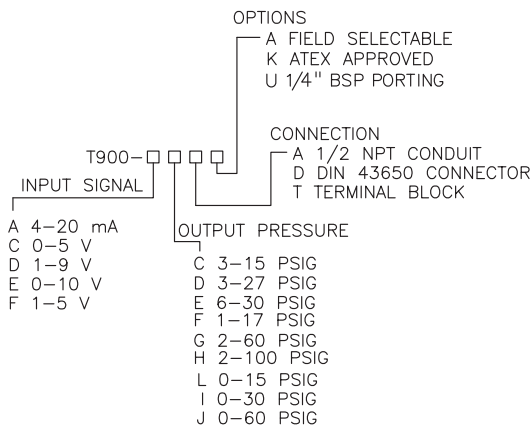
OPTIONS
A FIELD SELECTABLE
K ATEX APPROVED
U 1/4" BSP PORTING

CONNECTION
A 1/2 NPT CONDUIT
D DIN 43650 CONNECTOR
T TERMINAL BLOCK

T900-□ □ □ □

INPUT SIGNAL
A 4-20 mA
C 0-5 V
D 1-9 V
E 0-10 V
F 1-5 V

OUTPUT PRESSURE
C 3-15 PSIG
D 3-27 PSIG
E 6-30 PSIG
F 1-17 PSIG
G 2-60 PSIG
H 2-100 PSIG
L 0-15 PSIG
I 0-30 PSIG
J 0-60 PSIG